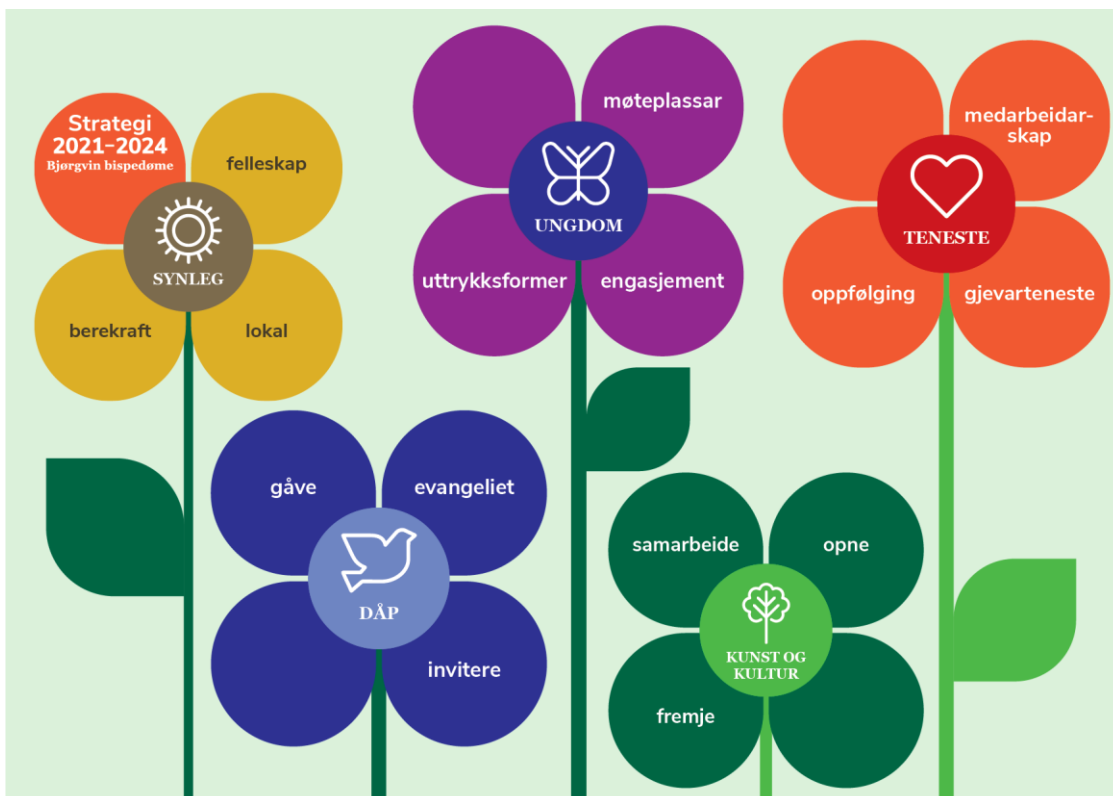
Strategi
2021–2024
Bjørgvin bispedøme

felleskap

SYNLEG

berekraft

lokal

møteplassar

UNGDOM

uttrykksformer

engasjement

medarbeidarskap

TENESTE

oppfølging

gjevarteneste

gåve

evangeliet

DÅP

invitere

samarbeide

opne

KUNST OG KULTUR

fremje